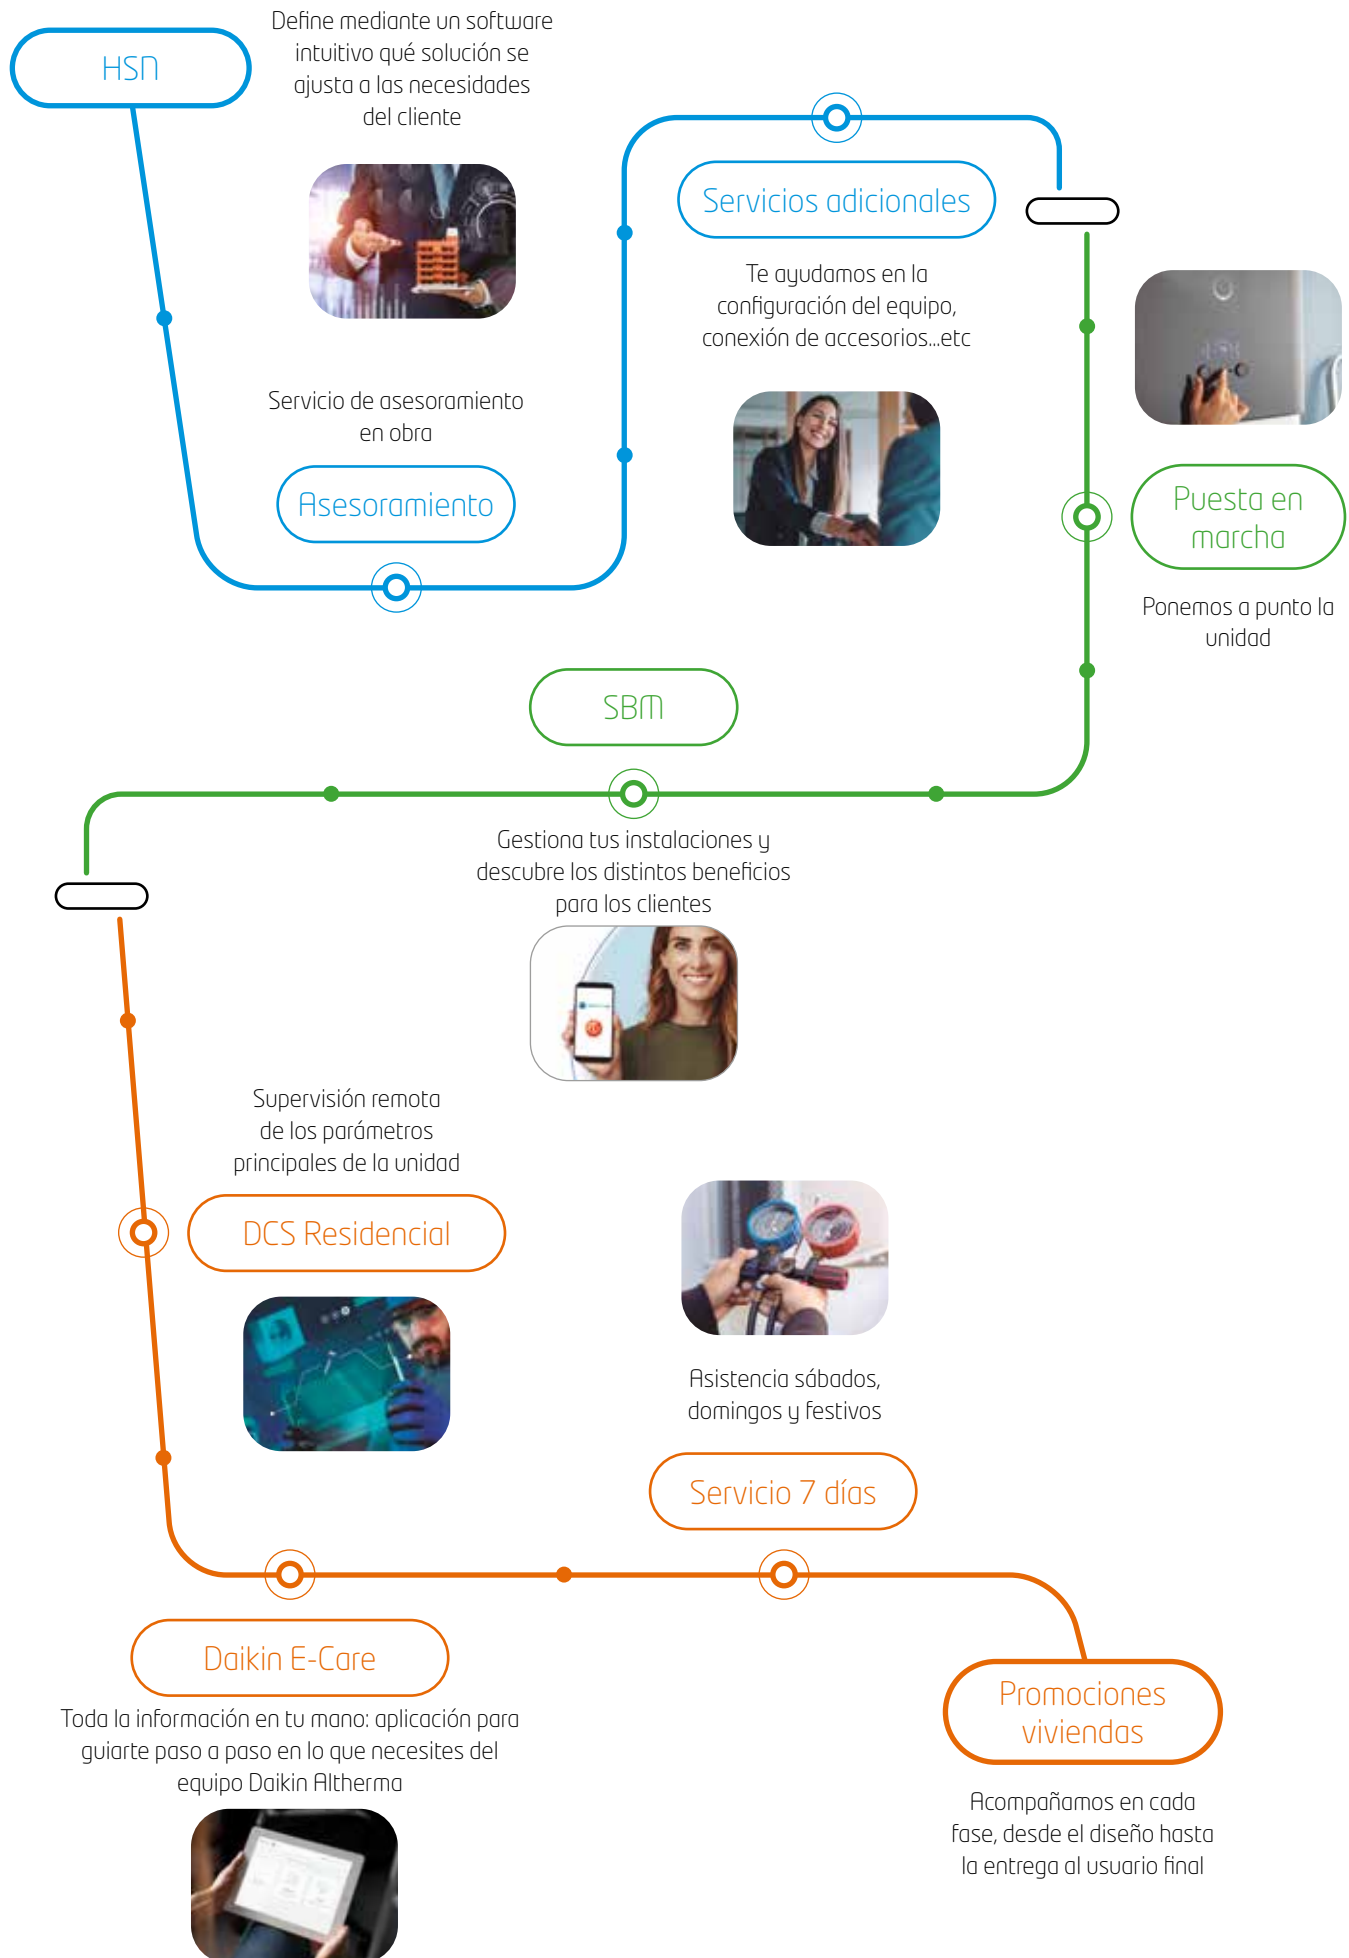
HSN

Define mediante un software intuitivo qué solución se ajusta a las necesidades del cliente

Servicio de asesoramiento en obra

Asesoramiento

Servicios adicionales

Te ayudamos en la configuración del equipo, conexión de accesorios...etc

Puesta en marcha

Ponemos a punto la unidad

SBM

Gestiona tus instalaciones y descubre los distintos beneficios para los clientes

Supervisión remota de los parámetros principales de la unidad

DCS Residencial

Asistencia sábados, domingos y festivos

Servicio 7 días

Daikin E-Care

Toda la información en tu mano: aplicación para guiarte paso a paso en lo que necesites del equipo Daikin Altherma

Promociones viviendas

Acompañamos en cada fase, desde el diseño hasta la entrega al usuario final